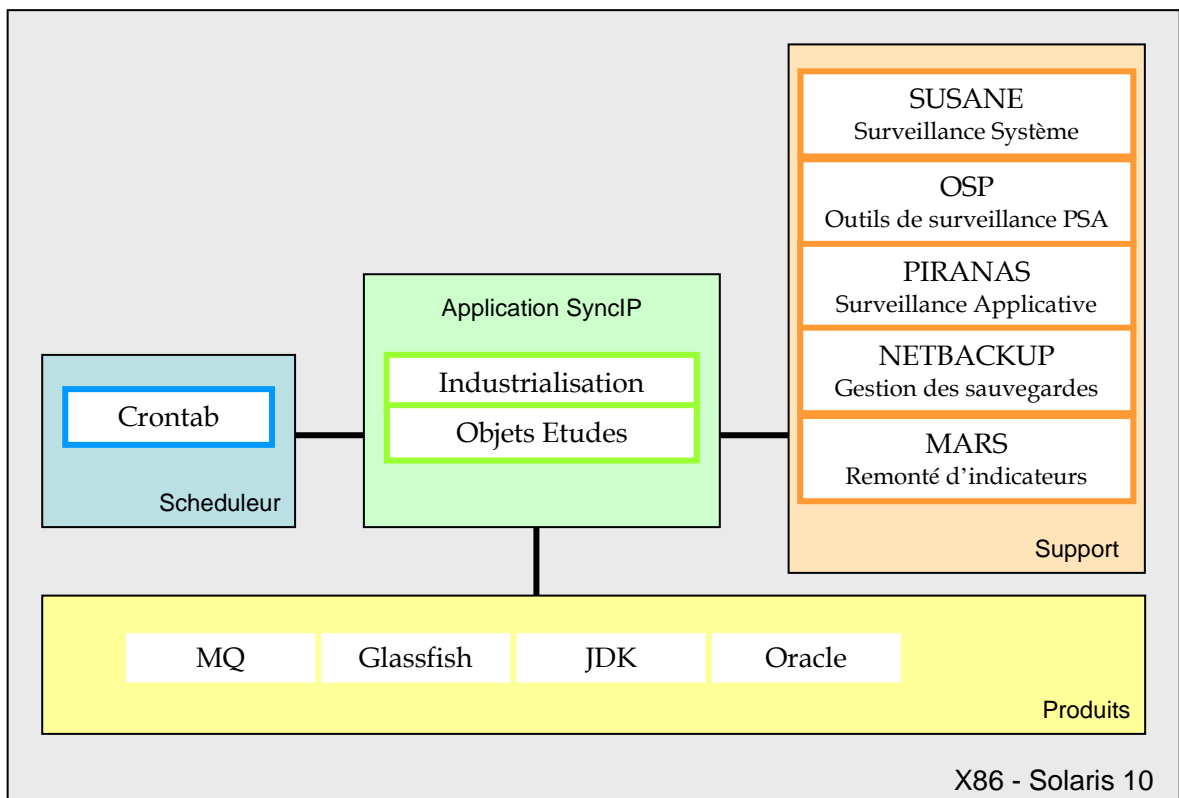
SUSANE
Surveillance Système

OSP
Outils de surveillance PSA

PIRANAS
Surveillance Applicative

NETBACKUP
Gestion des sauvegardes

MARS
Remonté d'indicateurs

Support

Application SyncIP

Industrialisation

Objets Etudes

Crontab

Scheduleur

MQ

Glassfish

JDK

Oracle

Produits

X86 - Solaris 10